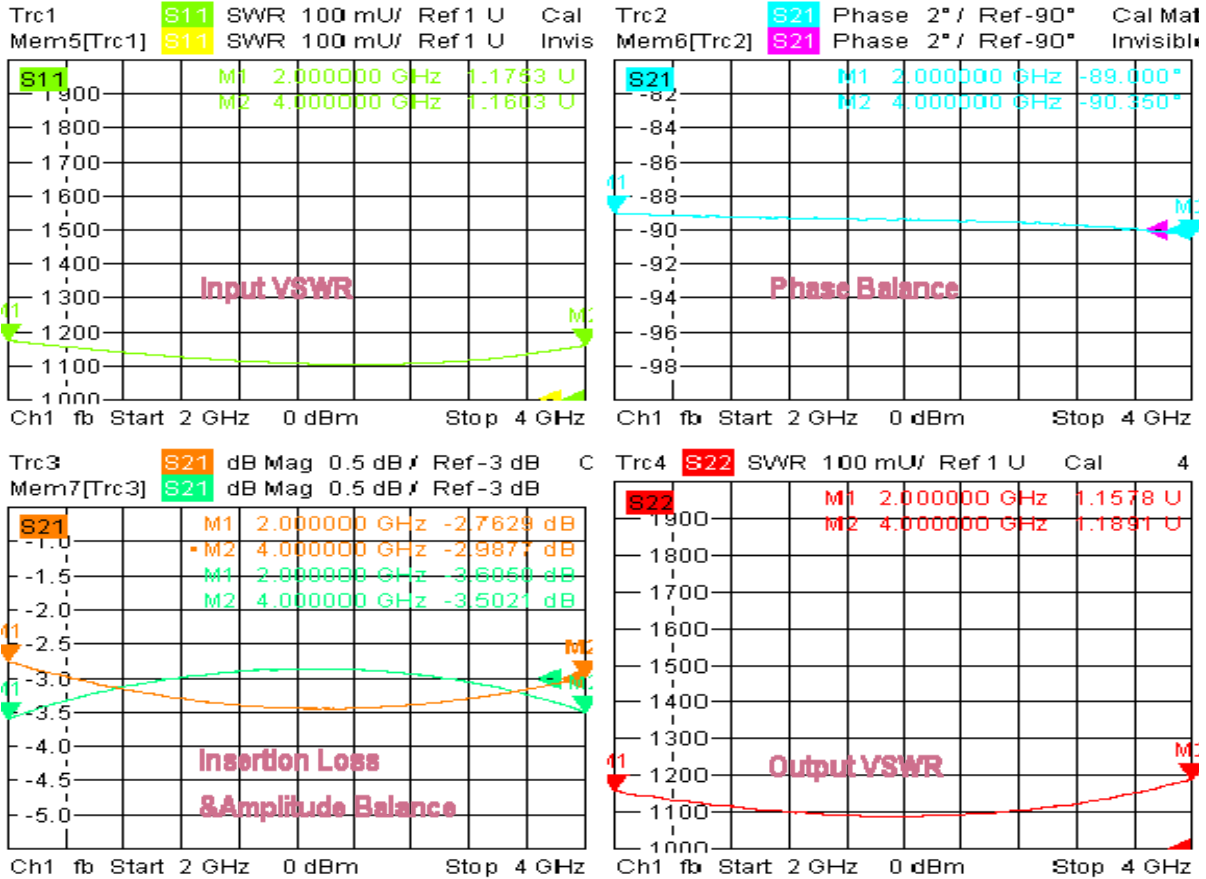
Trc1 S11 SWR 100 mU/ Ref 1 U Cal
Mem5[Trc1] S11 SWR 100 mU/ Ref 1 U Invis

S11 M1 2.000000 GHz 1.1753 U
M2 4.000000 GHz 1.1603 U

1900
1800
1700
1600
1500
1400
1300
1200
1100
1000

Input VSWR

M1 M2

Ch1 fb Start 2 GHz 0 dBm Stop 4 GHz

Trc2 S21 Phase 2° / Ref -90° Cal Ma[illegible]
Mem6[Trc2] S21 Phase 2° / Ref -90° Invisibl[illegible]

S21 M1 2.000000 GHz -89.000°
M2 4.000000 GHz -90.350°

-82
-84
-86
-88
-90
-92
-94
-96
-98

Phase Balance

M1 M2

Ch1 fb Start 2 GHz 0 dBm Stop 4 GHz

Trc3 S21 dB Mag 0.5 dB / Ref -3 dB C
Mem7[Trc3] S21 dB Mag 0.5 dB / Ref -3 dB

S21 M1 2.000000 GHz -2.7629 dB
M2 4.000000 GHz -2.9877 dB
M1 2.000000 GHz -3.6050 dB
M2 4.000000 GHz -3.5021 dB

-1.0
-1.5
-2.0
-2.5
-3.0
-3.5
-4.0
-4.5
-5.0

Insertion Loss
&Amplitude Balance

M1 M2 M1 M2

Ch1 fb Start 2 GHz 0 dBm Stop 4 GHz

Trc4 S22 SWR 100 mU/ Ref 1 U Cal 4

S22 M1 2.000000 GHz 1.1578 U
M2 4.000000 GHz 1.1891 U

1900
1800
1700
1600
1500
1400
1300
1200
1100
1000

Output VSWR

M1 M2

Ch1 fb Start 2 GHz 0 dBm Stop 4 GHz